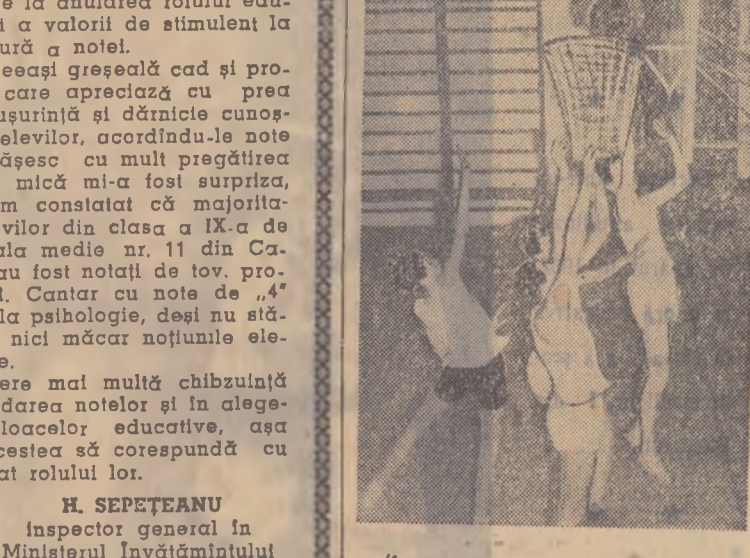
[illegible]e la anularea rolului edu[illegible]i a valorii de stimulent la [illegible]ură a notei.

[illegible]eeași greșeală cad și pro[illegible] care apreciază cu prea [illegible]ușurință și dărnicie cunoș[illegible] elevilor, acordîndu-le note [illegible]ășesc cu mult pregătirea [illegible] mică mi-a fost surpriza, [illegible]m constatat că majorita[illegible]vilor din clasa a IX-a de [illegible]la medie nr. 11 din Ca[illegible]au fost notați de tov. pro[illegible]t. Cantar cu note de „4" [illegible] la psihologie, deși nu stă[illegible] nici măcar noțiunile ele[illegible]e.

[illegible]ere mai multă chibzuință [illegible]darea notelor și în alege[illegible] loacelor educative, așa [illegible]cestea să corespundă cu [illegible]at rolului lor.

H. SEPEȚEANU
inspector general în
Ministerul Învățămîntului